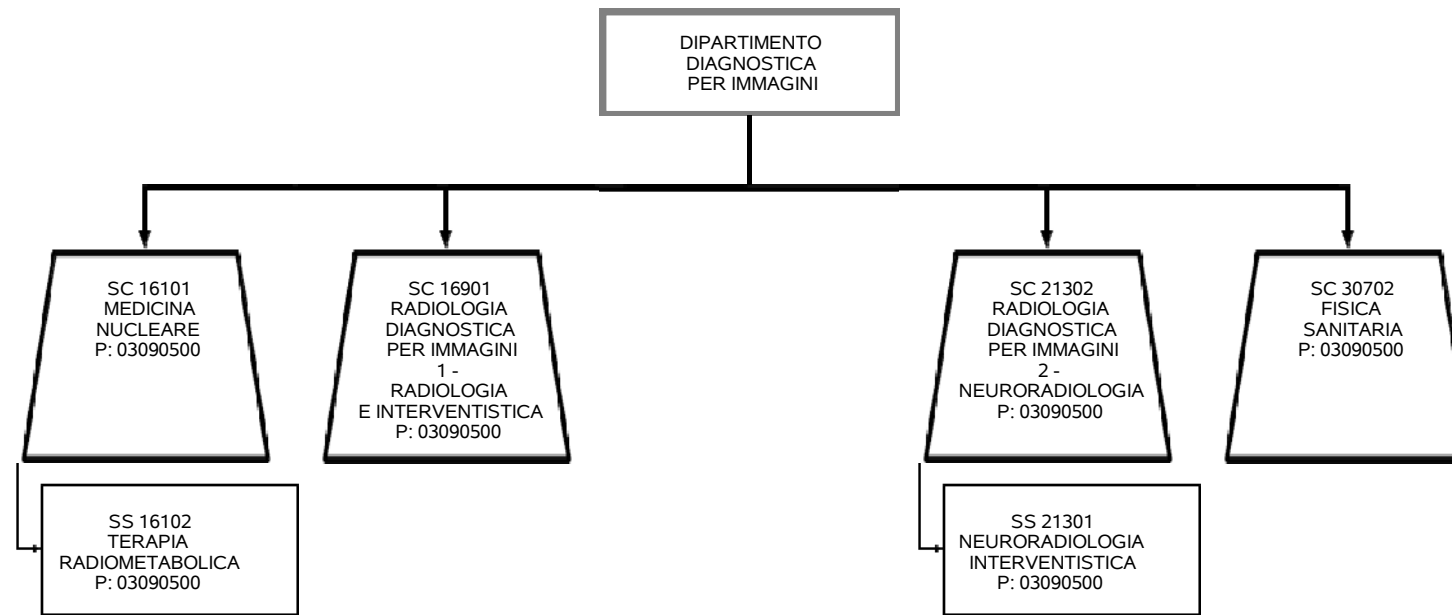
DIPARTIMENTO DIAGNOSTICA PER IMMAGINI

SC 16101 MEDICINA NUCLEARE P: 03090500

SS 16102 TERAPIA RADIOMETABOLICA P: 03090500

SC 16901 RADIOLOGIA DIAGNOSTICA PER IMMAGINI 1 - RADIOLOGIA E INTERVENTISTICA P: 03090500

SC 21302 RADIOLOGIA DIAGNOSTICA PER IMMAGINI 2 - NEURORADIOLOGIA P: 03090500

SS 21301 NEURORADIOLOGIA INTERVENTISTICA P: 03090500

SC 30702 FISICA SANITARIA P: 03090500